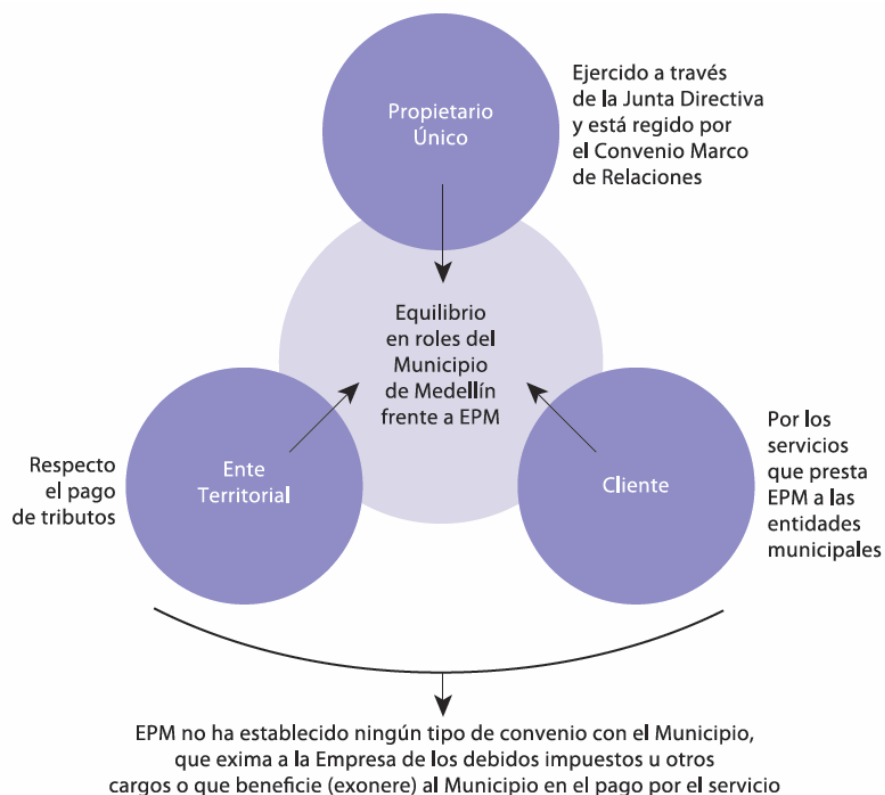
Propietario Único

Ejercido a través de la Junta Directiva y está regido por el Convenio Marco de Relaciones

Equilibrio en roles del Municipio de Medellín frente a EPM

Respecto el pago de tributos

Ente Territorial

Cliente

Por los servicios que presta EPM a las entidades municipales

EPM no ha establecido ningún tipo de convenio con el Municipio, que exima a la Empresa de los debidos impuestos u otros cargos o que beneficie (exonere) al Municipio en el pago por el servicio